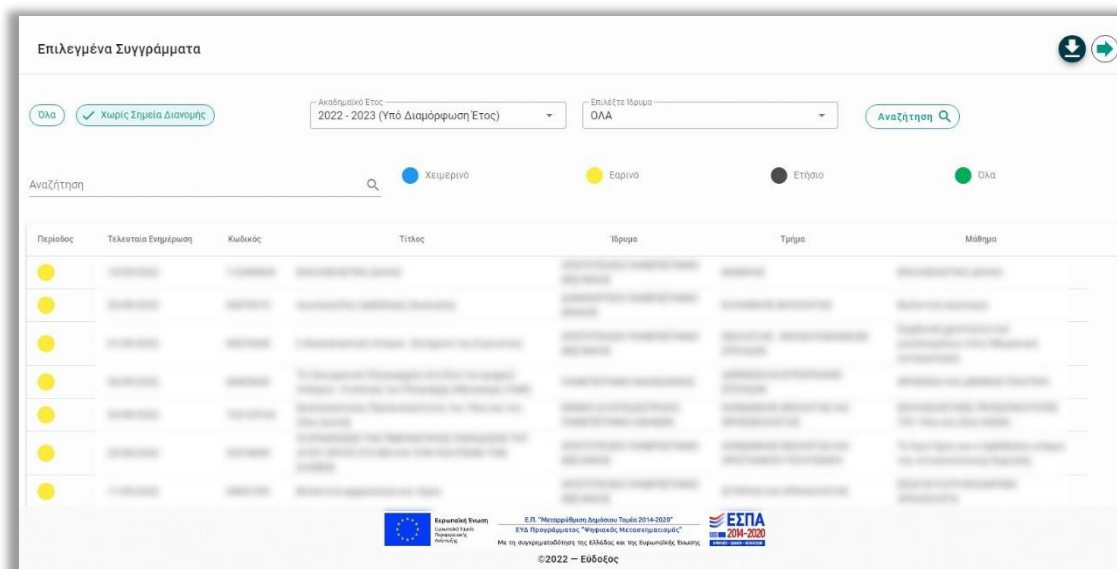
Επιλεγμένα Συγγράμματα

Όλα Χωρίς Σημεία Διανομής

Ακαδημαϊκό Έτος
2022 - 2023 (Υπό Διαμόρφωση Έτος)

Επιλέξτε Ίδρυμα
ΟΛΑ

Αναζήτηση

Αναζήτηση

Χειμερινό Εαρινό Ετήσιο Όλα

| Περίοδος | Τελευταία Ενημέρωση | Κωδικός | Τίτλος | Ίδρυμα | Τμήμα | Μάθημα |
|---|---|---|---|---|---|---|
| | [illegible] | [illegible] | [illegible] | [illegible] | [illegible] | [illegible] |
| | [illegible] | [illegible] | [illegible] | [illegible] | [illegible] | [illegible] |
| | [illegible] | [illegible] | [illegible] | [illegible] | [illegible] | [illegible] |
| | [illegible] | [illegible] | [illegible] | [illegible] | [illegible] | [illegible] |
| | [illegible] | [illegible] | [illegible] | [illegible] | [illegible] | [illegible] |
| | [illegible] | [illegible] | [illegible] | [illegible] | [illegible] | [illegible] |
| | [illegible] | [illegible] | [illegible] | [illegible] | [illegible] | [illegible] |

Ευρωπαϊκή Ένωση
Ευρωπαϊκό Ταμείο Περιφερειακής Ανάπτυξης

Ε.Π. "Μεταρρύθμιση Δημόσιου Τομέα 2014-2020"
ΕΥΔ Προγράμματος "Ψηφιακός Μετασχηματισμός"
Με τη συγχρηματοδότηση της Ελλάδας και της Ευρωπαϊκής Ένωσης

ΕΣΠΑ 2014-2020

©2022 — Εύδοξος